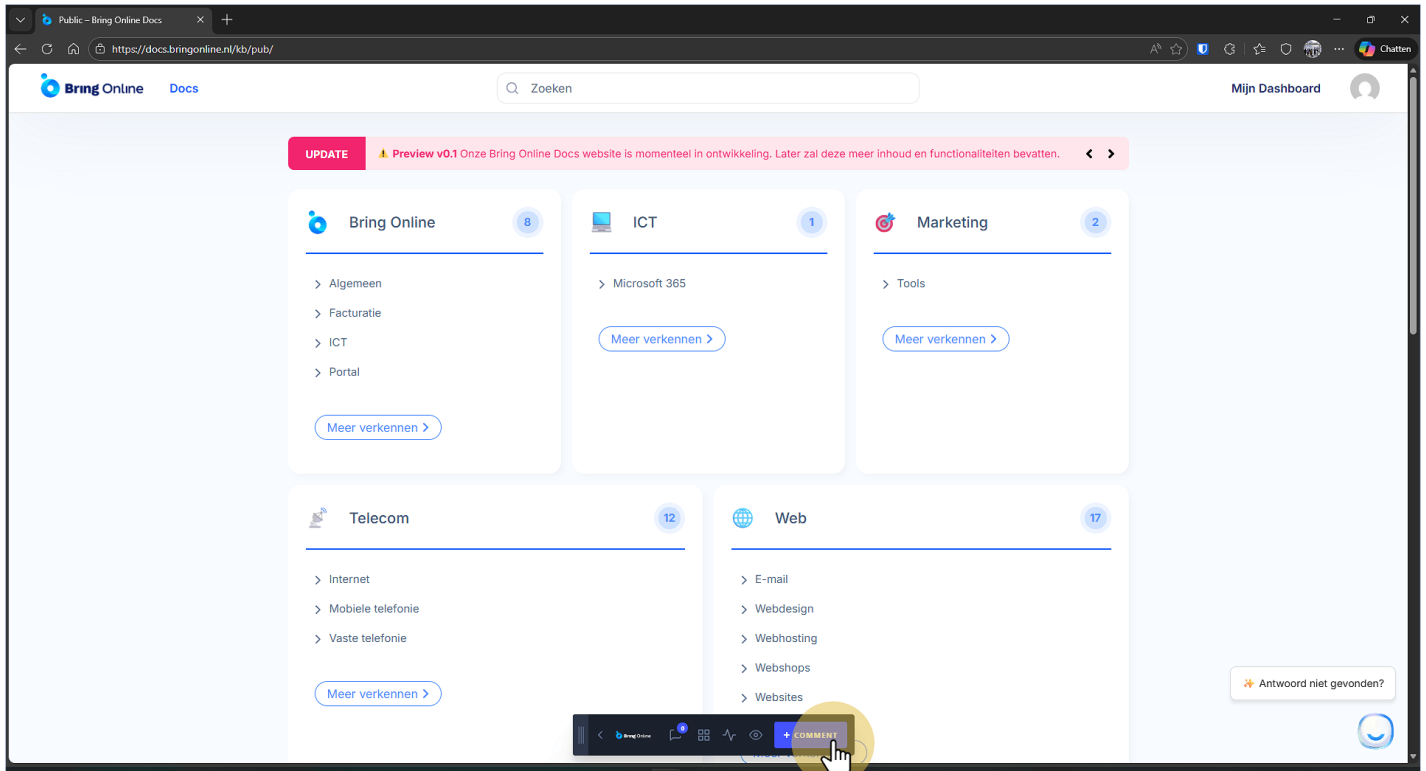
Public – Bring Online Docs

https://docs.bringonline.nl/kb/pub/

Chatten

Bring Online Docs

Zoeken

Mijn Dashboard

UPDATE ⚠ Preview v0.1 Onze Bring Online Docs website is momenteel in ontwikkeling. Later zal deze meer inhoud en functionaliteiten bevatten.

Bring Online 8

Algemeen
Facturatie
ICT
Portal

Meer verkennen

ICT 1

Microsoft 365

Meer verkennen

Marketing 2

Tools

Meer verkennen

Telecom 12

Internet
Mobiele telefonie
Vaste telefonie

Meer verkennen

Web 17

E-mail
Webdesign
Webhosting
Webshops
Websites

Antwoord niet gevonden?

Bring Online 0 + COMMENT